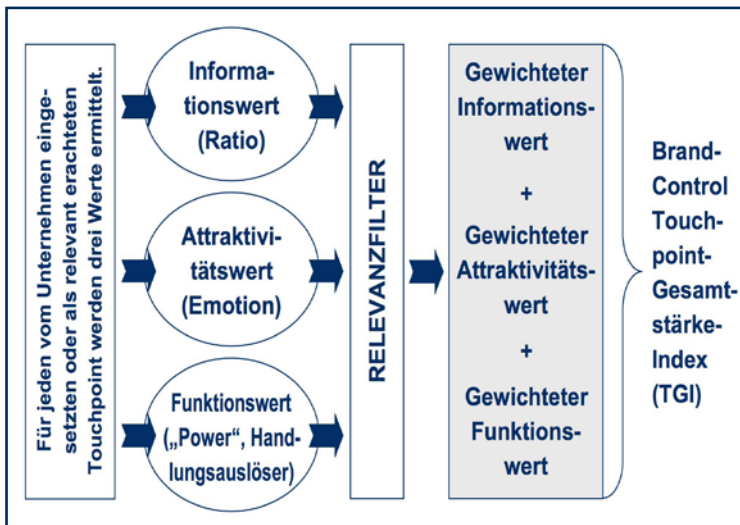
Für jeden vom Unternehmen eingesetzten oder als relevant erachteten Touchpoint werden drei Werte ermittelt.

Informationswert (Ratio)

Attraktivitätswert (Emotion)

Funktionswert („Power", Handlungsauslöser)

RELEVANZFILTER

Gewichteter Informationswert
+
Gewichteter Attraktivitätswert
+
Gewichteter Funktionswert

Brand-Control Touchpoint-Gesamtstärke-Index (TGI)